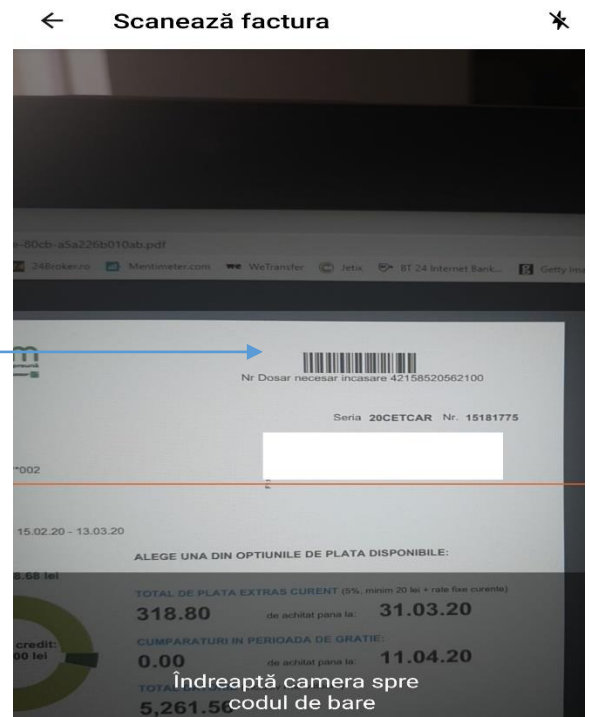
←  Scanează factura

e-80cb-a5a226b010ab.pdf

24Broker.ro  Mentimeter.com  WeTransfer  Jetix  BT 24 Internet Bank...  Getty Ima

Nr Dosar necesar incasare 42158520562100

Seria 20CETCAR Nr. 15181775

*002

15.02.20 - 13.03.20

ALEGE UNA DIN OPTIUNILE DE PLATA DISPONIBILE:

8.68 lei

TOTAL DE PLATA EXTRAS CURENT (5%, minim 20 lei + rate fixe curente)

318.80 de achitat pana la: 31.03.20

credit:
00 lei

CUMPARATURI IN PERIOADA DE GRATIE:

0.00 de achitat pana la: 11.04.20

TOTA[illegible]

5,261.5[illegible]

Îndreaptă camera spre codul de bare